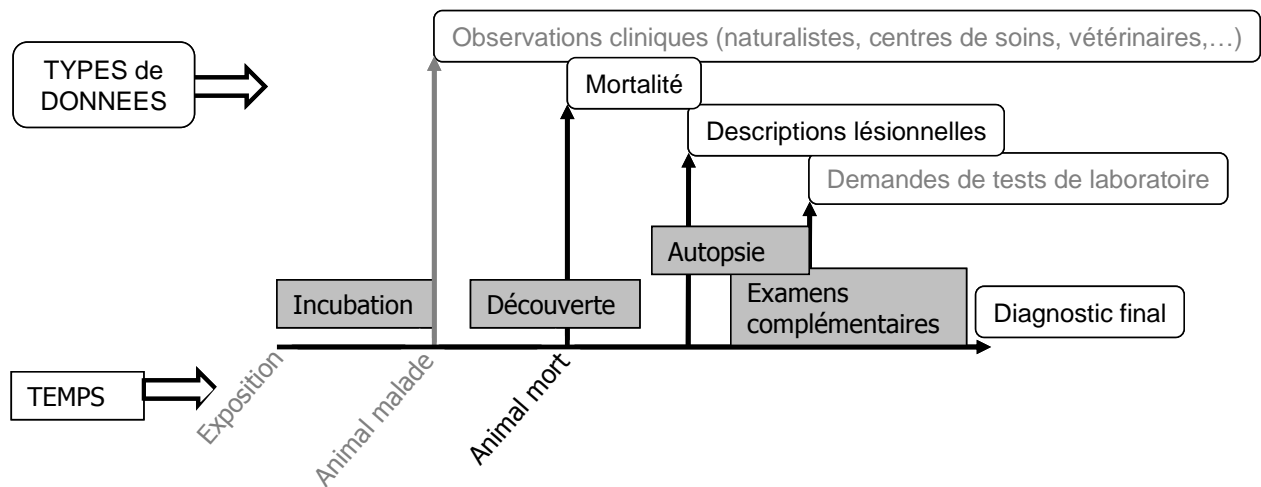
TYPES de DONNEES

Observations cliniques (naturalistes, centres de soins, vétérinaires,…)

Mortalité

Descriptions lésionnelles

Demandes de tests de laboratoire

Autopsie

Incubation

Découverte

Examens complémentaires

Diagnostic final

TEMPS

Exposition

Animal malade

Animal mort